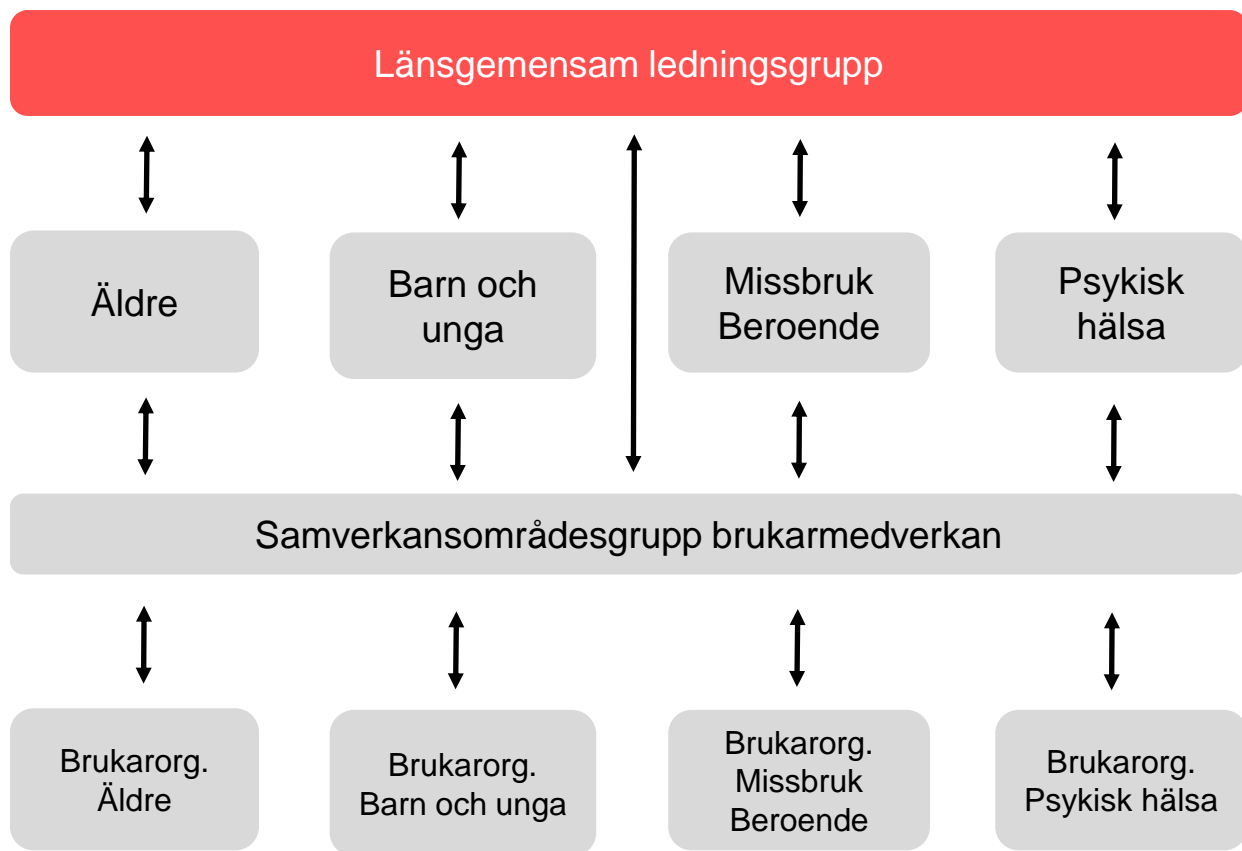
Länsgemensam ledningsgrupp

Äldre

Barn och unga

Missbruk Beroende

Psykisk hälsa

Samverkansområdesgrupp brukarmedverkan

Brukarorg. Äldre

Brukarorg. Barn och unga

Brukarorg. Missbruk Beroende

Brukarorg. Psykisk hälsa